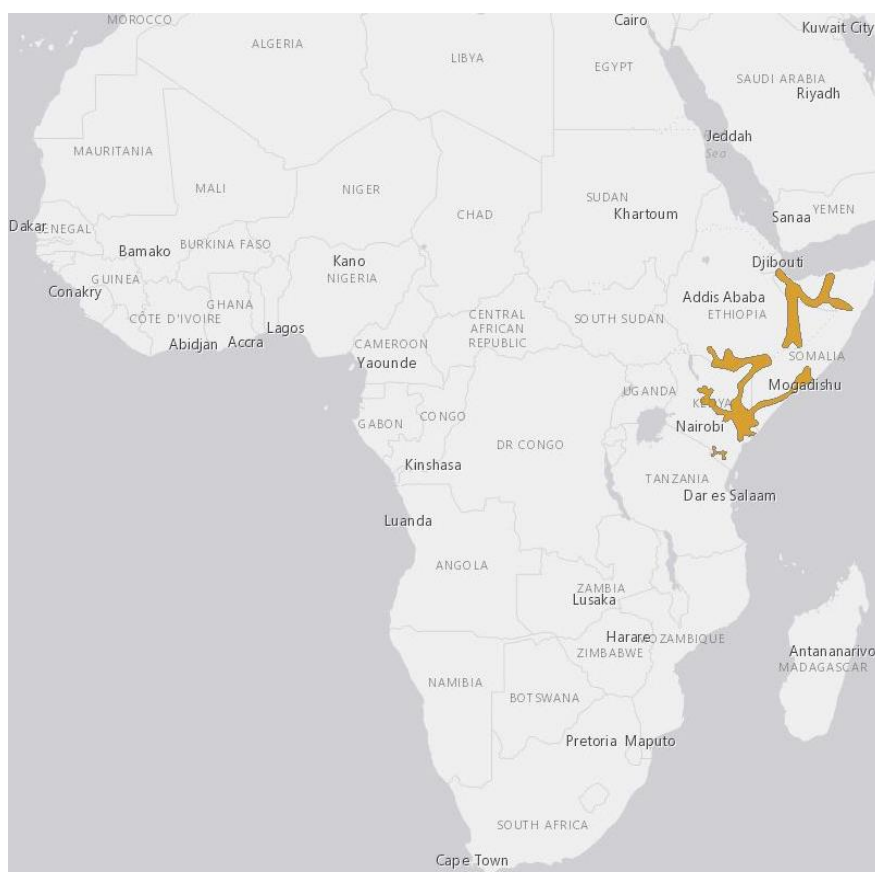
MOROCCO
ALGERIA
LIBYA
Cairo
EGYPT
Kuwait City
SAUDI ARABIA
Riyadh
Jeddah
Sea
MAURITANIA
MALI
NIGER
CHAD
SUDAN
Khartoum
Sanaa
YEMEN
Dakar
SENEGAL
Bamako
BURKINA FASO
Kano
NIGERIA
Djibouti
GUINEA
Conakry
GHANA
CÔTE D'IVOIRE
Lagos
Abidjan
Accra
CAMEROON
Yaounde
CENTRAL AFRICAN REPUBLIC
SOUTH SUDAN
Addis Ababa
ETHIOPIA
SOMALIA
Mogadishu
UGANDA
KENYA
Nairobi
GABON
CONGO
DR CONGO
Kinshasa
TANZANIA
Dar es Salaam
Luanda
ANGOLA
ZAMBIA
Lusaka
Harare
MOZAMBIQUE
ZIMBABWE
Antananarivo
MADAGASCAR
NAMIBIA
BOTSWANA
Pretoria
Maputo
SOUTH AFRICA
Cape Town